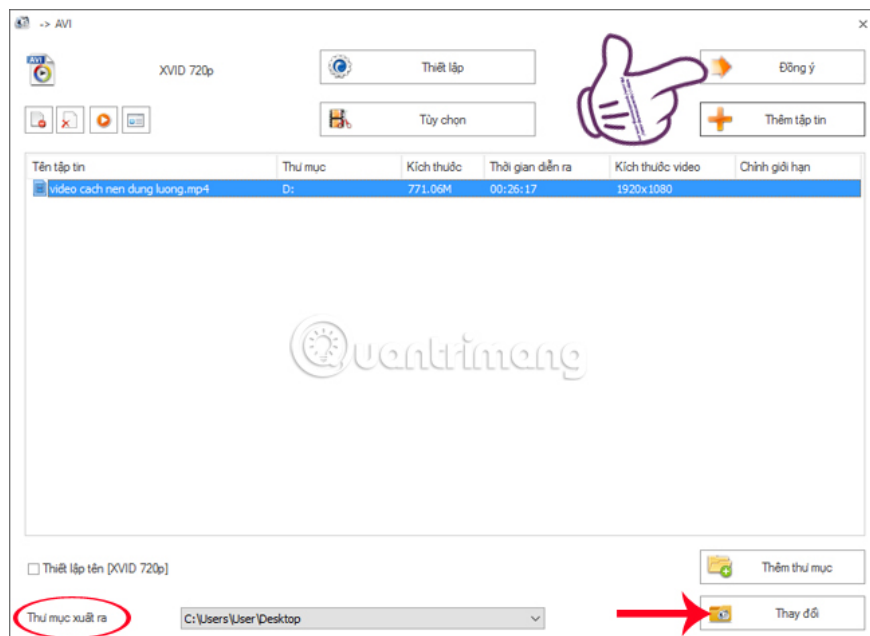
-> AVI

×

AVI

XVID 720p

Thiết lập

Đồng ý

Tùy chọn

Thêm tập tin

| Tên tập tin | Thư mục | Kích thước | Thời gian diễn ra | Kích thước video | Chỉnh giới hạn |
|---|---|---|---|---|---|
| video cach nen dung luong.mp4 | D: | 771.06M | 00:26:17 | 1920x1080 | |

Quantrimang

Thiết lập tên [XVID 720p]

Thêm thư mục

Thư mục xuất ra

C:\Users\User\Desktop

Thay đổi